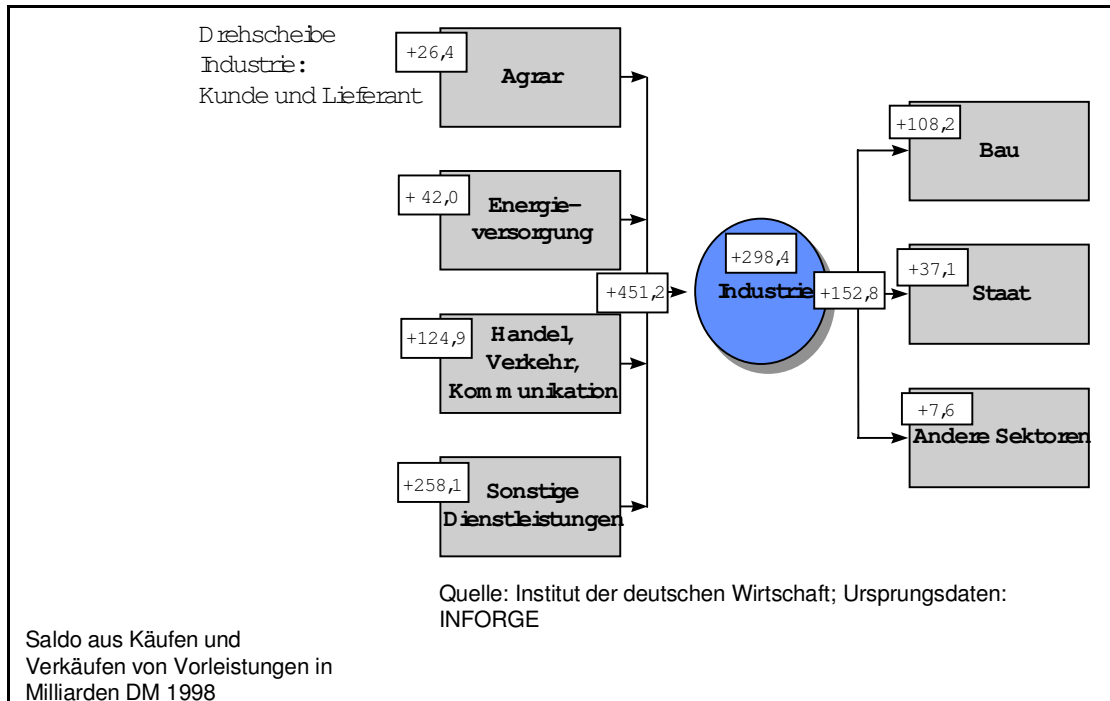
Drehscheibe Industrie: Kunde und Lieferant

+26,4
Agrar

+ 42,0
Energieversorgung

+124,9
Handel, Verkehr, Kommunikation

+258,1
Sonstige Dienstleistungen

+451,2

+298,4
Industrie

+152,8

+108,2
Bau

+37,1
Staat

+7,6
Andere Sektoren

Quelle: Institut der deutschen Wirtschaft; Ursprungsdaten: INFORGE

Saldo aus Käufen und Verkäufen von Vorleistungen in Milliarden DM 1998